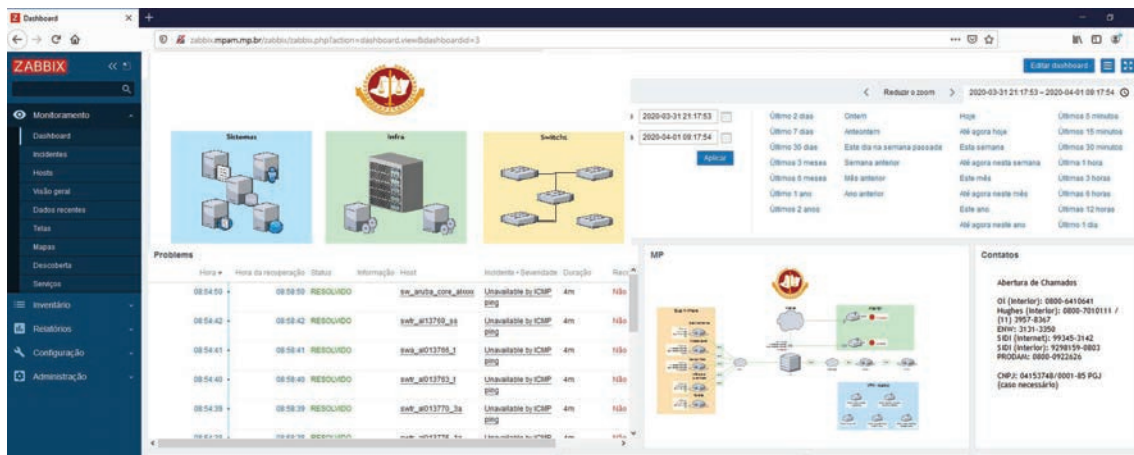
Dashboard
zabbix.mpam.mp.br/zabbix/zabbix.php?action=dashboard.view&dashboardid=3

ZABBIX

Monitoramento
Dashboard
Incidentes
Hosts
Visão geral
Dados recentes
Telas
Mapas
Descoberta
Serviços
Inventário
Relatórios
Configuração
Administração

Editar dashboard

Sistemas
Infra
Switchs

Reduzir o zoom
2020-03-31 21:17:53 – 2020-04-01 09:17:54

2020-03-31 21:17:53
2020-04-01 09:17:54
Aplicar

Último 2 dias
Último 7 dias
Último 30 dias
Últimos 3 meses
Últimos 6 meses
Último 1 ano
Últimos 2 anos

Ontem
Anteontem
Este dia na semana passada
Semana anterior
Mês anterior
Ano anterior

Hoje
Até agora hoje
Esta semana
Até agora nesta semana
Este mês
Até agora neste mês
Este ano
Até agora neste ano

Últimos 5 minutos
Últimos 15 minutos
Últimos 30 minutos
Última 1 hora
Últimas 3 horas
Últimas 6 horas
Últimas 12 horas
Último 1 dia

Problems

| Hora | Hora da recuperação | Status | Informação | Host | Incidente • Severidade | Duração | Reco |
|---|---|---|---|---|---|---|---|
| 08:54:59 | 08:58:59 | RESOLVIDO | | sw_aruba_core_aloos | Unavailable by ICMP ping | 4m | Não |
| 08:54:42 | 08:58:42 | RESOLVIDO | | swtr_al13769_ss | Unavailable by ICMP ping | 4m | Não |
| 08:54:41 | 08:58:41 | RESOLVIDO | | swa_al013765_t | Unavailable by ICMP ping | 4m | Não |
| 08:54:40 | 08:58:40 | RESOLVIDO | | swtr_al013763_t | Unavailable by ICMP ping | 4m | Não |
| 08:54:39 | 08:58:39 | RESOLVIDO | | swtr_al013770_3a | Unavailable by ICMP ping | 4m | Não |

MP

Contatos

Abertura de Chamados

OI (Interior): 0800-6410641
Hughes (Interior): 0800-7010111 / (11) 3957-8367
ENW: 3131-3350
SIDI (Internet): 99345-3142
SIDI (Interior): 9298159-0803
PRODAM: 0800-0922626

CNPJ: 04153748/0001-85 PGJ (caso necessário)